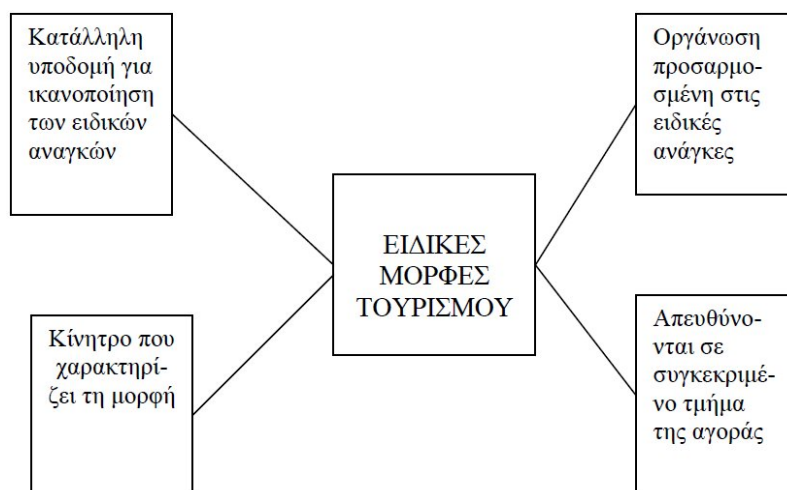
Κατάλληλη υποδομή για ικανοποίηση των ειδικών αναγκών

Οργάνωση προσαρμοσμένη στις ειδικές ανάγκες

ΕΙΔΙΚΕΣ ΜΟΡΦΕΣ ΤΟΥΡΙΣΜΟΥ

Κίνητρο που χαρακτηρίζει τη μορφή

Απευθύνονται σε συγκεκριμένο τμήμα της αγοράς